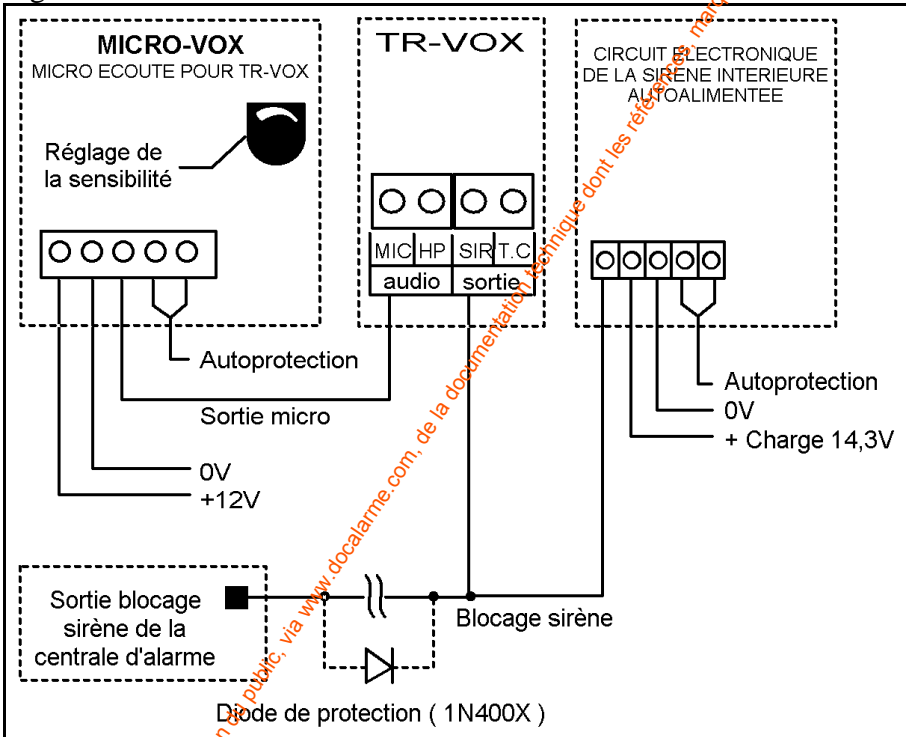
MICRO-VOX
MICRO ECOUTE POUR TR-VOX

Réglage de la sensibilité

TR-VOX

MIC HP SIR T.C
audio sortie

CIRCUIT ELECTRONIQUE DE LA SIRENE INTERIEURE AUTOALIMENTEE

Autoprotection
Sortie micro
0V
+12V

Autoprotection
0V
+ Charge 14,3V

Sortie blocage sirène de la centrale d'alarme

Blocage sirène

Diode de protection ( 1N400X )

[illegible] du public, via www.docalarme.com, de la documentation technique dont les références, mar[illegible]